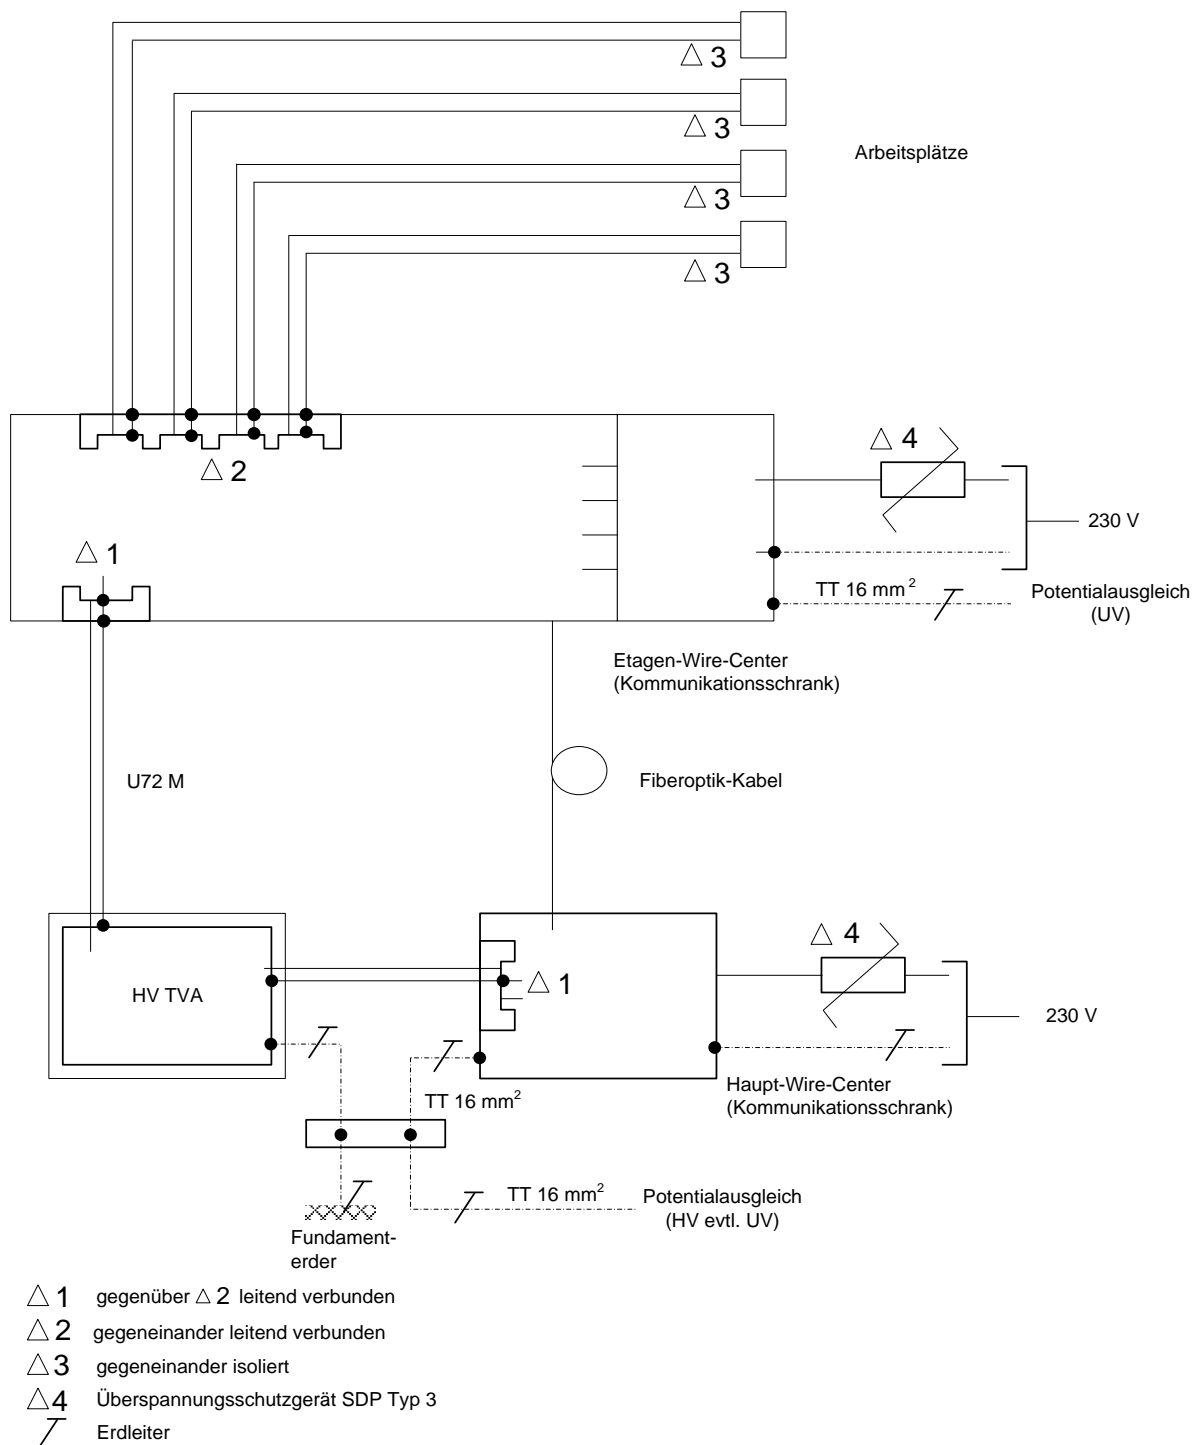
△ 3
△ 3
△ 3
△ 3

Arbeitsplätze

△ 2

△ 4

230 V

△ 1

TT 16 mm$^2$

Potentialausgleich (UV)

Etagen-Wire-Center (Kommunikationsschrank)

U72 M

Fiberoptik-Kabel

△ 4

HV TVA

△ 1

230 V

TT 16 mm$^2$

Haupt-Wire-Center (Kommunikationsschrank)

TT 16 mm$^2$

Potentialausgleich (HV evtl. UV)

Fundament-erder

△ 1 gegenüber △ 2 leitend verbunden
△ 2 gegeneinander leitend verbunden
△ 3 gegeneinander isoliert
△ 4 Überspannungsschutzgerät SDP Typ 3
Erdleiter